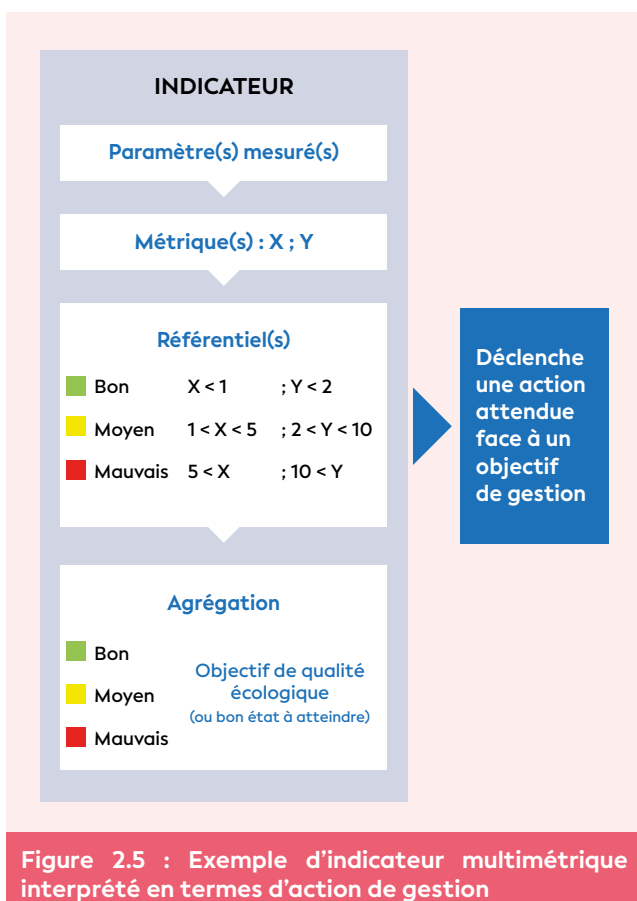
INDICATEUR

Paramètre(s) mesuré(s)

Métrique(s) : X ; Y

Référentiel(s)

| | | |
|---|---|---|
| Bon | X < 1 | ; Y < 2 |
| Moyen | 1 < X < 5 | ; 2 < Y < 10 |
| Mauvais | 5 < X | ; 10 < Y |

Agrégation

Bon

Moyen

Mauvais

Objectif de qualité écologique
(ou bon état à atteindre)

Déclenche une action attendue face à un objectif de gestion

Figure 2.5 : Exemple d'indicateur multimétrique interprété en termes d'action de gestion